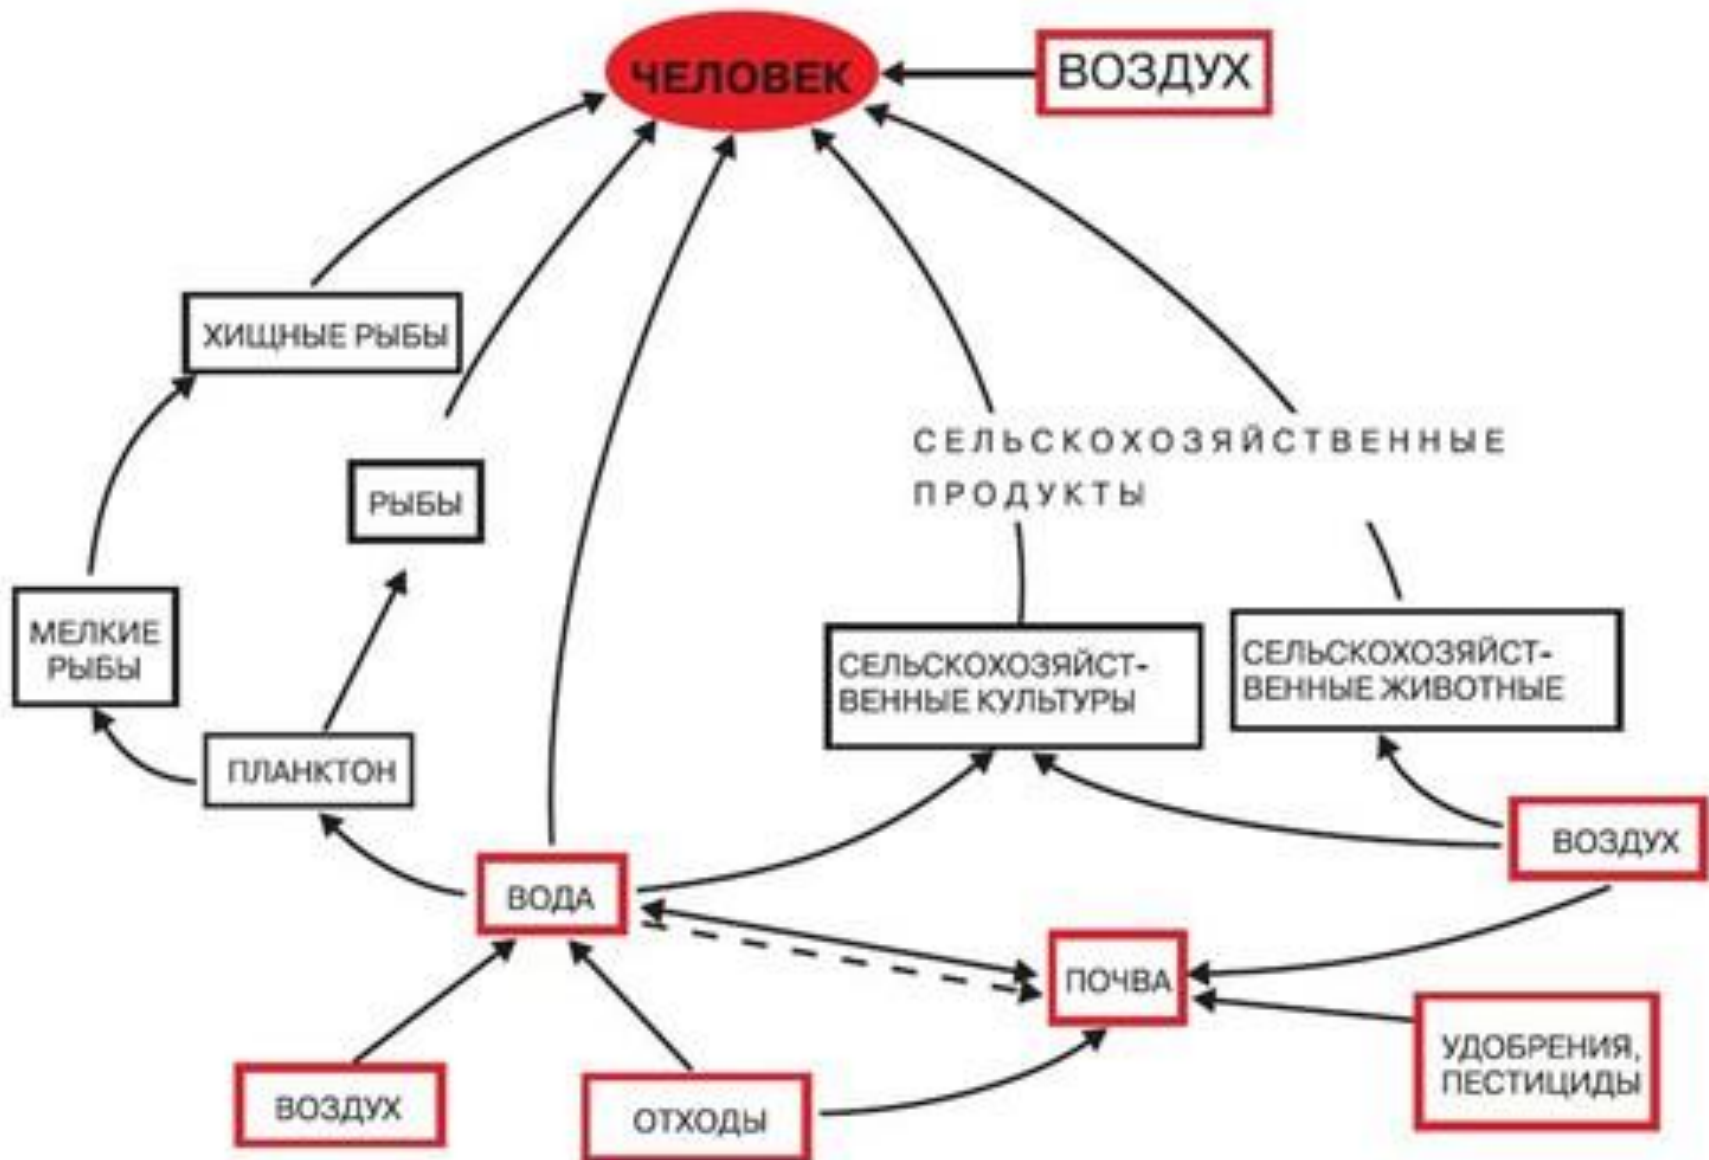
ЧЕЛОВЕК

ВОЗДУХ

ХИЩНЫЕ РЫБЫ

РЫБЫ

МЕЛКИЕ РЫБЫ

ПЛАНКТОН

СЕЛЬСКОХОЗЯЙСТВЕННЫЕ ПРОДУКТЫ

СЕЛЬСКОХОЗЯЙСТВЕННЫЕ КУЛЬТУРЫ

СЕЛЬСКОХОЗЯЙСТВЕННЫЕ ЖИВОТНЫЕ

ВОЗДУХ

ВОДА

ПОЧВА

ВОЗДУХ

ОТХОДЫ

УДОБРЕНИЯ, ПЕСТИЦИДЫ